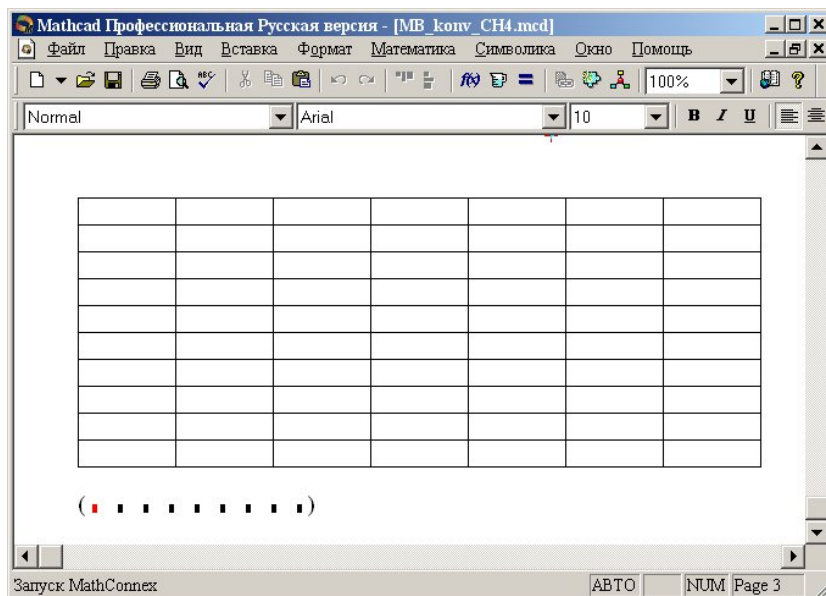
Mathcad Профессиональная Русская версия - [MB_konv_CH4.mcd]

Файл Правка Вид Вставка Формат Математика Символика Окно Помощь

100%

Normal Arial 10 B I U

| | | | | | | |
|---|---|---|---|---|---|---|
| | | | | | | |
| | | | | | | |
| | | | | | | |
| | | | | | | |
| | | | | | | |
| | | | | | | |
| | | | | | | |
| | | | | | | |
| | | | | | | |

( ▪ ▪ ▪ ▪ ▪ ▪ ▪ ▪ ▪ ▪ )

Запуск MathConnex ABTO NUM Page 3